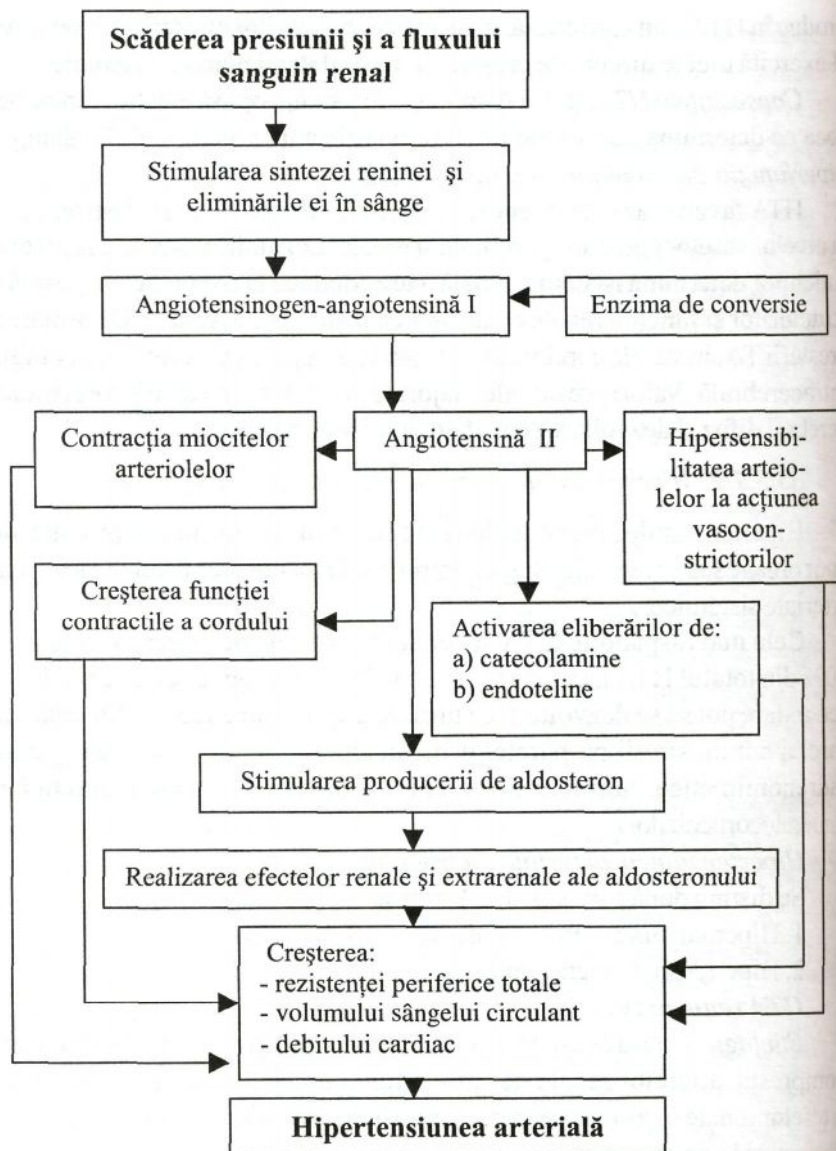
Scăderea presiunii şi a fluxului sanguin renal

Stimularea sintezei reninei şi eliminările ei în sânge

Angiotensinogen-angiotensină I

Enzima de conversie

Contracţia miocitelor arteriolelor

Angiotensină II

Hipersensibilitatea arteiolelor la acţiunea vasoconstrictorilor

Creşterea funcţiei contractile a cordului

Activarea eliberărilor de:
a) catecolamine
b) endoteline

Stimularea producerii de aldosteron

Realizarea efectelor renale şi extrarenale ale aldosteronului

Creşterea:
- rezistenţei periferice totale
- volumului sângelui circulant
- debitului cardiac

Hipertensiunea arterială